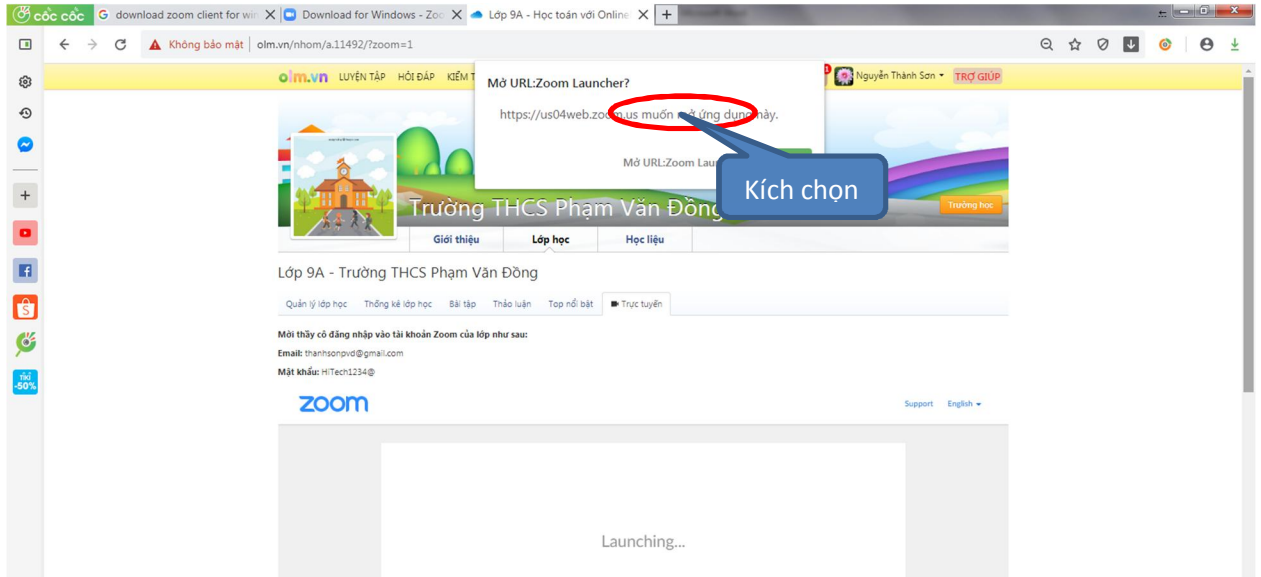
cốc cốc | download zoom client for wi | Download for Windows - Zoo | Lớp 9A - Học toán với Online

Không bảo mật | olm.vn/nhom/a.11492/?zoom=1

olm.vn LUYỆN TẬP HỎI ĐÁP KIỂM T

Nguyễn Thành Sơn TRỢ GIÚP

Mở URL:Zoom Launcher?

https://us04web.zoom.us muốn mở ứng dụng này.

Mở URL:Zoom Lau

Kích chọn

Trường THCS Phạm Văn Đồng

Trường học

Giới thiệu | Lớp học | Học liệu

Lớp 9A - Trường THCS Phạm Văn Đồng

Quản lý lớp học | Thống kê lớp học | Bài tập | Thảo luận | Top nổi bật | Trực tuyến

Mời thầy cô đăng nhập vào tài khoản Zoom của lớp như sau:

Email: thanhsonpvd@gmail.com

Mật khẩu: HiTech1234@

zoom

Support English

Launching...

TIKI -50%